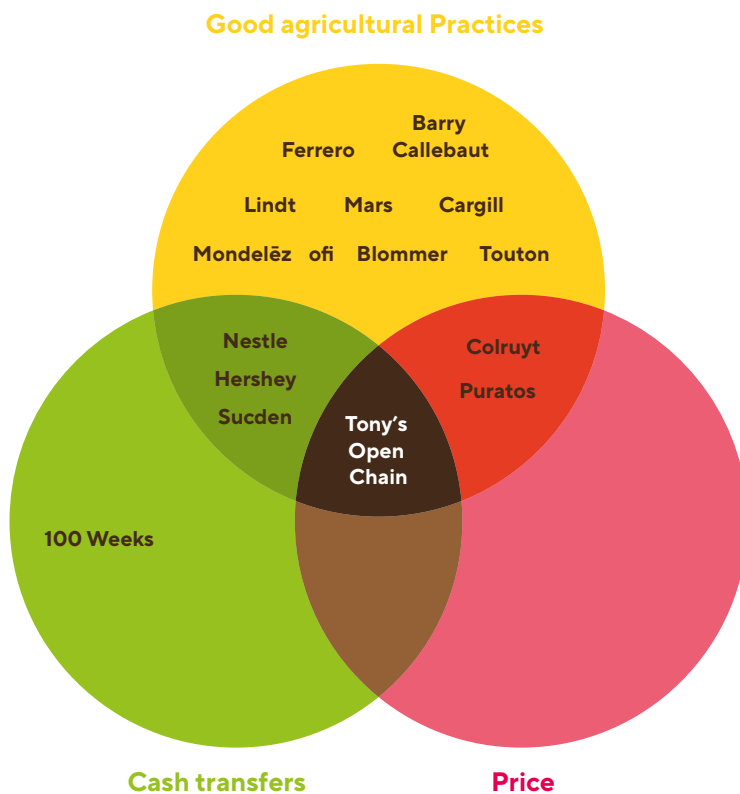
Good agricultural Practices

Barry Callebaut

Ferrero

Lindt

Mars

Cargill

Mondelēz

ofi

Blommer

Touton

Nestle

Hershey

Sucden

Colruyt

Puratos

Tony's Open Chain

100 Weeks

Cash transfers

Price